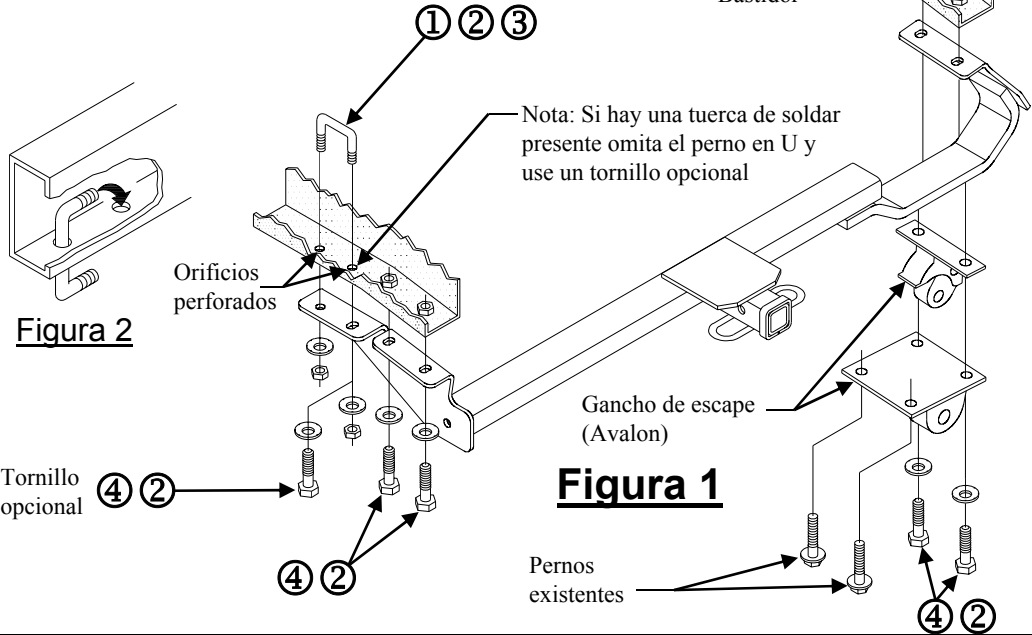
Bastidor

①②③

Nota: Si hay una tuerca de soldar presente omita el perno en U y use un tornillo opcional

Orificios perforados

Figura 2

Gancho de escape (Avalon)

Tornillo opcional ④②

Figura 1

④②

Pernos existentes

④②